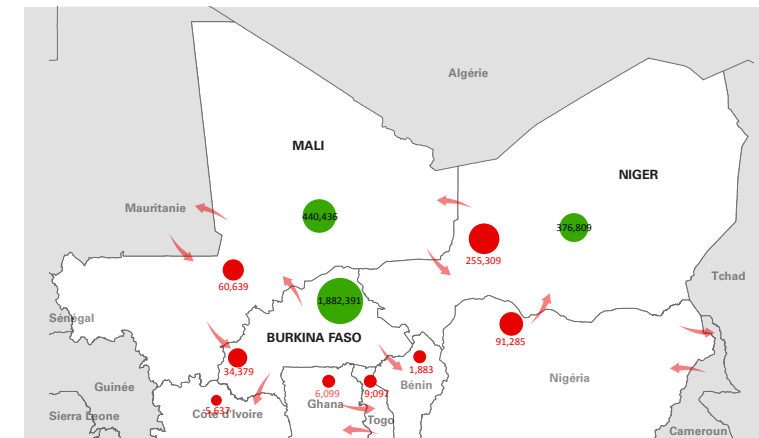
Algérie

MALI

NIGER

Mauritanie

440,436

376,809

255,309

Tchad

60,639

1,882,391

Sénégal

BURKINA FASO

91,285

34,379

1,883

Guinée

6,099

9,097

Bénin

Nigéria

Sierra Leone

5,637

Côte d'Ivoire

Ghana

Togo

Cameroun